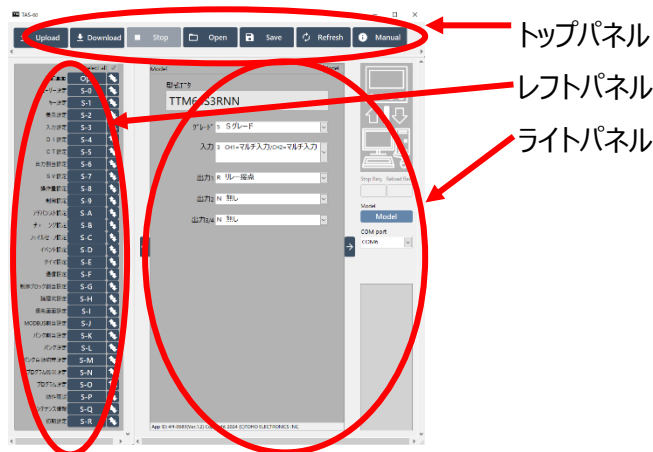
TAS-60

Upload
Download
Stop
Open
Save
Refresh
Manual

トップパネル
レフトパネル
ライトパネル

Op
S-0
S-1
S-2
S-3
S-4
S-5
S-6
S-7
S-8
S-9
S-A
S-B
S-C
S-D
S-E
S-F
S-G
S-H
S-I
S-J
S-K
S-L
S-M
S-N
S-O
S-P
S-Q
S-R

Model

TTM6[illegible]S3RNN

グレード S Sグレード
入力 3 CH1=マルチ入力/CH2=マルチ入力
出力1 R リレー接点
出力2 N 無し
出力3 N 無し

App ID: 4P-0989(Ver.1.2) Copyright 2024 (C)TOHO ELECTRONICS INC.

Stop Req. Reload file

Model
Model
COM port
COM4